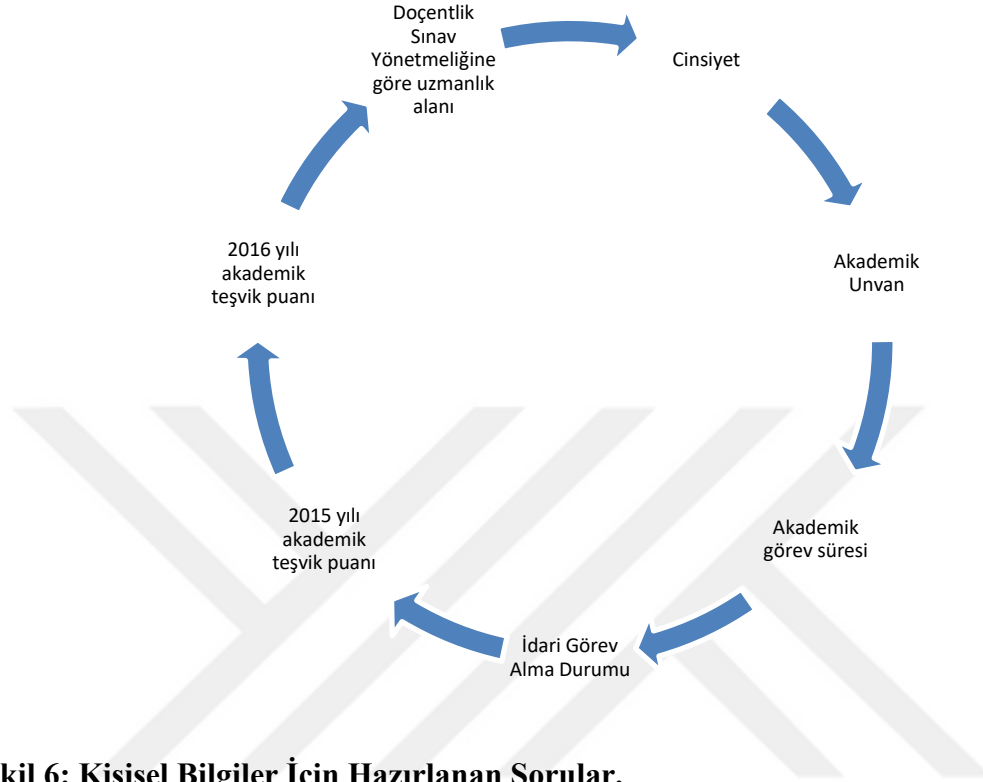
Doçentlik Sınav Yönetmeliğine göre uzmanlık alanı

Cinsiyet

Akademik Unvan

Akademik görev süresi

İdari Görev Alma Durumu

2015 yılı akademik teşvik puanı

2016 yılı akademik teşvik puanı

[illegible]kil 6: Kişisel Bilgiler İçin Hazırlanan Sorular.